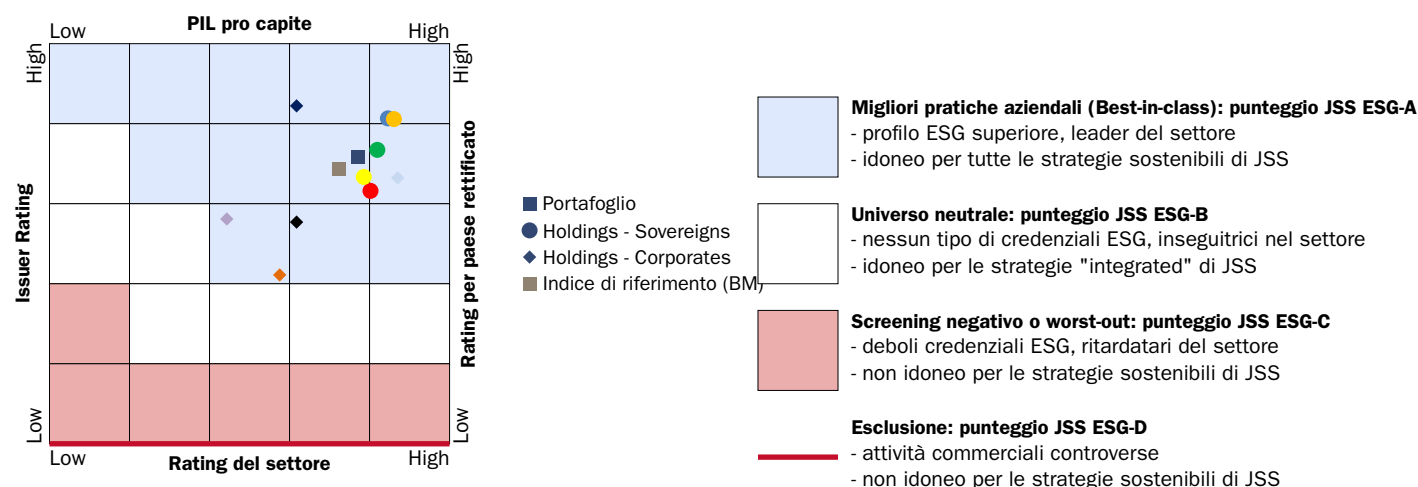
Low PIL pro capite High

High

Issuer Rating

Low

Low Rating del settore High

High

Rating per paese rettificato

Low

Portafoglio
Holdings - Sovereigns
Holdings - Corporates
Indice di riferimento (BM)

**Migliori pratiche aziendali (Best-in-class): punteggio JSS ESG-A**
- profilo ESG superiore, leader del settore
- idoneo per tutte le strategie sostenibili di JSS

**Universo neutrale: punteggio JSS ESG-B**
- nessun tipo di credenziali ESG, inseguitrici nel settore
- idoneo per le strategie "integrated" di JSS

**Screening negativo o worst-out: punteggio JSS ESG-C**
- deboli credenziali ESG, ritardatari del settore
- non idoneo per le strategie sostenibili di JSS

**Esclusione: punteggio JSS ESG-D**
- attività commerciali controverse
- non idoneo per le strategie sostenibili di JSS